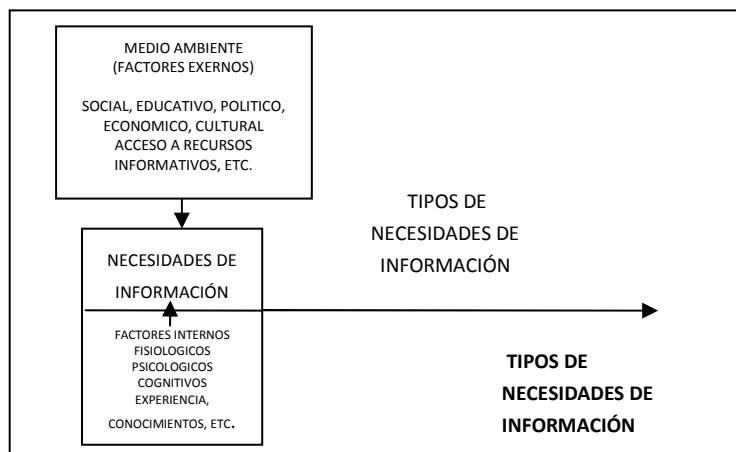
MEDIO AMBIENTE
(FACTORES EXERNOS)

SOCIAL, EDUCATIVO, POLITICO, ECONOMICO, CULTURAL ACCESO A RECURSOS INFORMATIVOS, ETC.

TIPOS DE NECESIDADES DE INFORMACIÓN

NECESIDADES DE INFORMACIÓN

FACTORES INTERNOS
FISIOLOGICOS
PSICOLOGICOS
COGNITIVOS
EXPERIENCIA,
CONOCIMIENTOS, ETC.

**TIPOS DE NECESIDADES DE INFORMACIÓN**